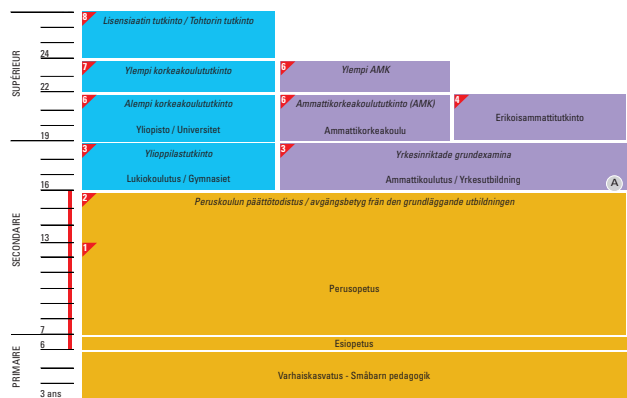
SUPÉRIEUR

SECONDAIRE

PRIMAIRE

24
22
19
16
13
7
6
3 ans

8 Lisensiaatin tutkinto / Tohtorin tutkinto

7 Ylempi korkeakoulututkinto

6 Ylempi AMK

6 Alempi korkeakoulututkinto
Yliopisto / Universitet

6 Ammattikorkeakoulututkinto (AMK)
Ammattikorkeakoulu

4 Erikoisammattitutkinto

3 Ylioppilastutkinto
Lukiokoulutus / Gymnasiet

3 Yrkesinriktade grundexamina
Ammattikoulutus / Yrkesutbildning

A

2 Peruskoulun päättötodistus / avgångsbetyg från den grundläggande utbildningen

1

Perusopetus

Esiopetus

Varhaiskasvatus - Småbarn pedagogik